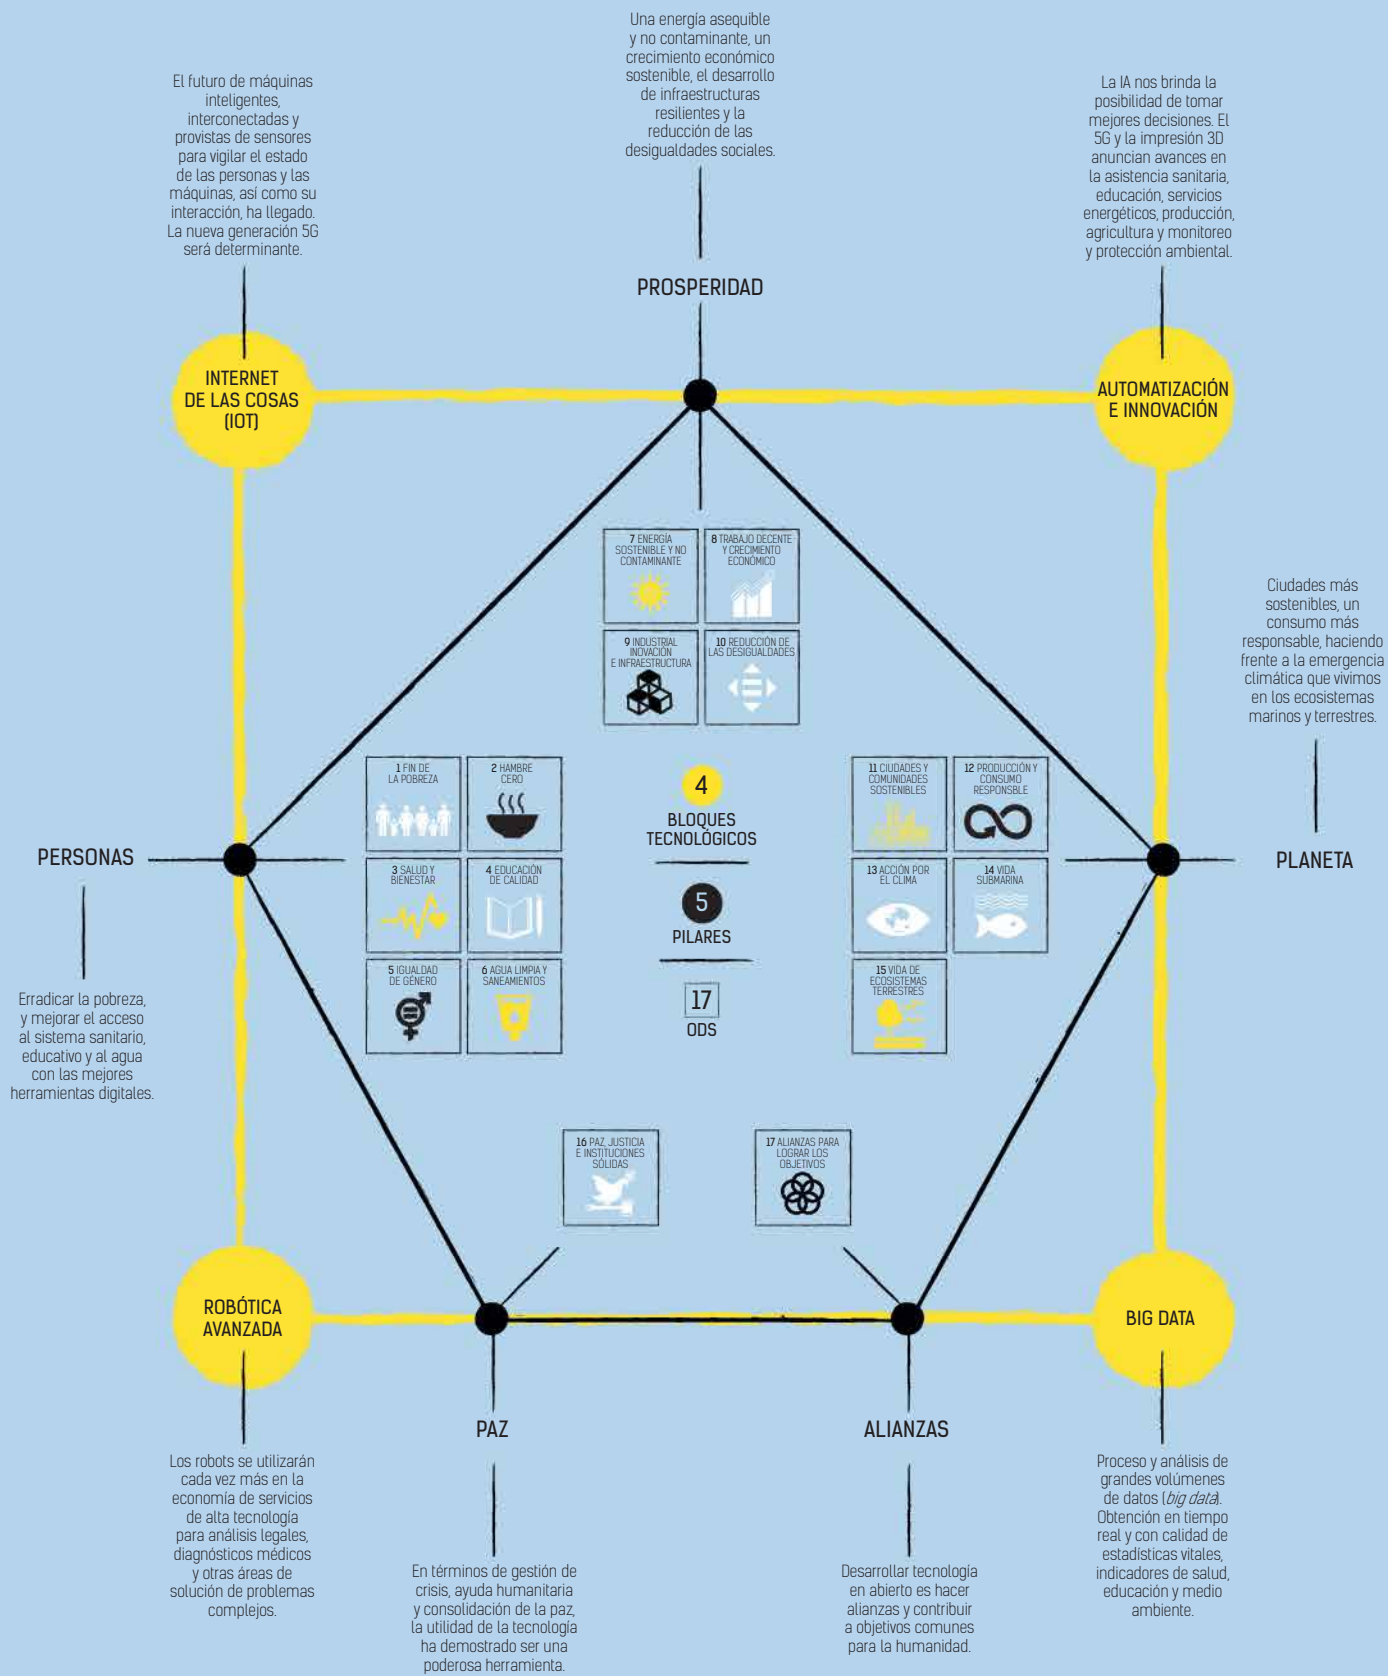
Una energía asequible y no contaminante, un crecimiento económico sostenible, el desarrollo de infraestructuras resilientes y la reducción de las desigualdades sociales.

PROSPERIDAD

El futuro de máquinas inteligentes, interconectadas y provistas de sensores para vigilar el estado de las personas y las máquinas, así como su interacción, ha llegado. La nueva generación 5G será determinante.

INTERNET DE LAS COSAS (IOT)

La IA nos brinda la posibilidad de tomar mejores decisiones. El 5G y la impresión 3D anuncian avances en la asistencia sanitaria, educación, servicios energéticos, producción, agricultura y monitoreo y protección ambiental.

AUTOMATIZACIÓN E INNOVACIÓN

7 ENERGÍA SOSTENIBLE Y NO CONTAMINANTE

8 TRABAJO DECENTE Y CRECIMIENTO ECONÓMICO

9 INDUSTRIAL INOVACIÓN E INFRAESTRUCTURA

10 REDUCCIÓN DE LAS DESIGUALDADES

Ciudades más sostenibles, un consumo más responsable, haciendo frente a la emergencia climática que vivimos en los ecosistemas marinos y terrestres.

1 FIN DE LA POBREZA

2 HAMBRE CERO

3 SALUD Y BIENESTAR

4 EDUCACIÓN DE CALIDAD

5 IGUALDAD DE GÉNERO

6 AGUA LIMPIA Y SANEAMIENTOS

4
BLOQUES TECNOLÓGICOS

5
PILARES

17
ODS

11 CIUDADES Y COMUNIDADES SOSTENIBLES

12 PRODUCCIÓN Y CONSUMO RESPONSBLE

13 ACCIÓN POR EL CLIMA

14 VIDA SUBMARINA

15 VIDA DE ECOSISTEMAS TERRESTRES

PERSONAS

PLANETA

Erradicar la pobreza, y mejorar el acceso al sistema sanitario, educativo y al agua con las mejores herramientas digitales.

16 PAZ, JUSTICIA E INSTITUCIONES SÓLIDAS

17 ALIANZAS PARA LOGRAR LOS OBJETIVOS

ROBÓTICA AVANZADA

BIG DATA

PAZ

ALIANZAS

Los robots se utilizarán cada vez más en la economía de servicios de alta tecnología para análisis legales, diagnósticos médicos y otras áreas de solución de problemas complejos.

En términos de gestión de crisis, ayuda humanitaria y consolidación de la paz, la utilidad de la tecnología ha demostrado ser una poderosa herramienta.

Desarrollar tecnología en abierto es hacer alianzas y contribuir a objetivos comunes para la humanidad.

Proceso y análisis de grandes volúmenes de datos (*big data*). Obtención en tiempo real y con calidad de estadísticas vitales, indicadores de salud, educación y medio ambiente.